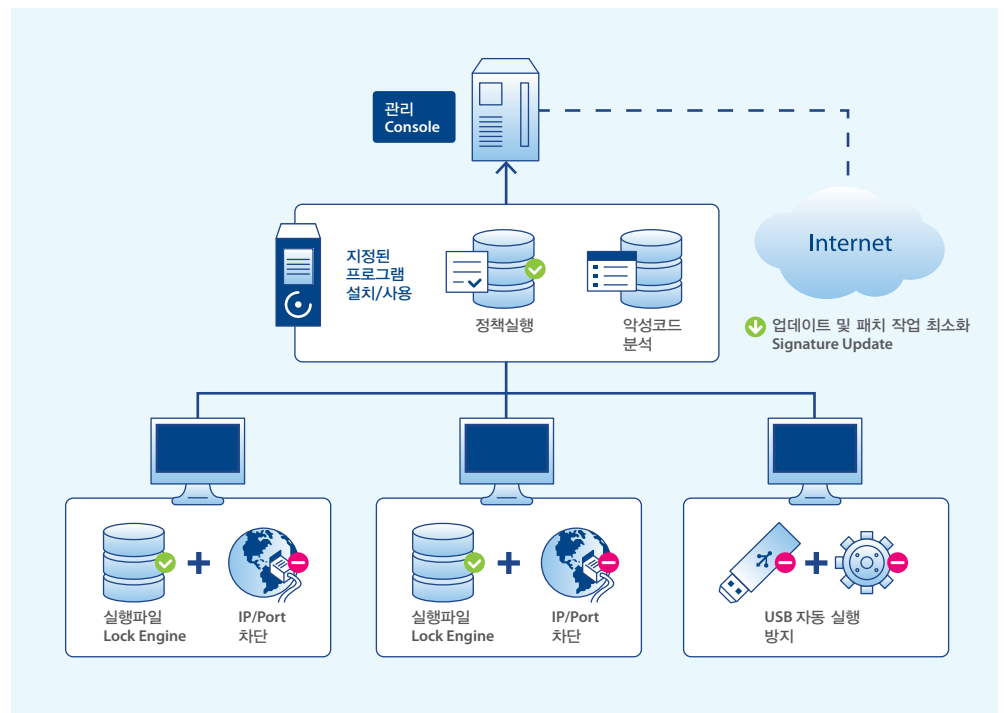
관리
Console

Internet

지정된
프로그램
설치/사용

정책실행

악성코드
분석

업데이트 및 패치 작업 최소화
Signature Update

실행파일
Lock Engine

IP/Port
차단

실행파일
Lock Engine

IP/Port
차단

USB 자동 실행
방지